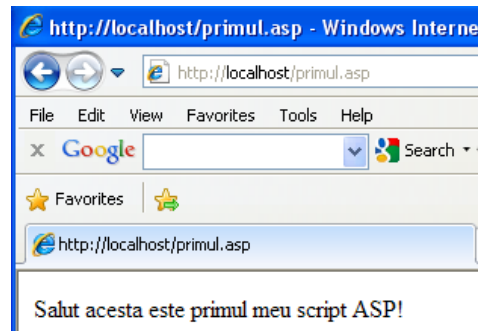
http://localhost/primul.asp - Windows Interne

http://localhost/primul.asp

File Edit View Favorites Tools Help

Google Search

Favorites

http://localhost/primul.asp

Salut acesta este primul meu script ASP!